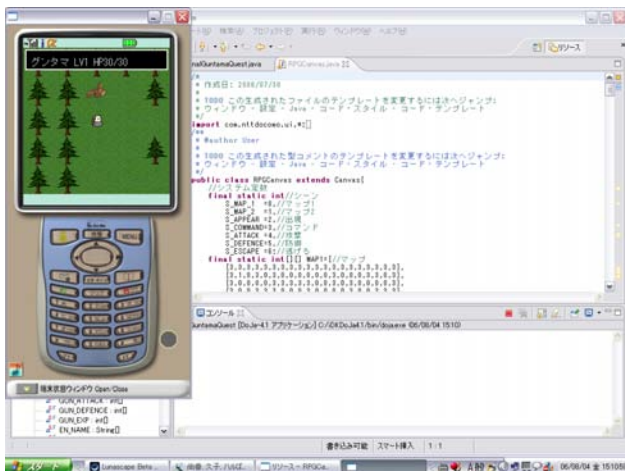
グンタマ LV1 HP30/30

端末状態ウィンドウ Open/Close

GUN_ATTACK : int[]
GUN_DEFENCE : int[]
GUN_EXP : int[]
EN_NAME : String[]

ト(I) 検索(A) プロジェクト(P) 実行(R) ウィンドウ(W) ヘルプ(H)

リソース

nalGuntamaQuest.java RPGCanvas.java

/*
 * 作成日: 2006/07/30
 *
 * TODO この生成されたファイルのテンプレートを変更するには次へジャンプ:
 * ウィンドウ - 設定 - Java - コード・スタイル - コード・テンプレート
 */
import com.nttdocomo.ui.*;
/**
 * @author User
 *
 * TODO この生成された型コメントのテンプレートを変更するには次へジャンプ:
 * ウィンドウ - 設定 - Java - コード・スタイル - コード・テンプレート
 */
public class RPGCanvas extends Canvas{
	//システム定数
	final static int //シーン
		S_MAP_1 =0,//マップ1
		S_MAP_2 =1,//マップ2
		S_APPEAR =2,//出現
		S_COMMAND=3,//コマンド
		S_ATTACK =4,//攻撃
		S_DEFENCE=5,//防御
		S_ESCAPE =6;//逃げる
	final static int[][] MAP1={//マップ
		{3,3,3,3,3,3,3,3,3,3,3,3,3,3,3,3,3,3,3,3},
		{3,1,0,0,0,0,0,0,0,0,0,3,0,0,0,0,0,0,0,3},
		{3,0,0,0,0,0,0,0,0,0,0,3,0,0,0,0,0,0,0,3},

コンソール

GuntamaQuest [DoJa-4.1 アプリケーション] C:¥iDK¥DoJa4.1¥bin¥doja.exe (06/08/04 15:10)

書き込み可能 スマート挿入 1:1

スタート Lunascape Beta 佐藤 ステ... リソース - RPGCa... A 般 06/08/04 金 15:10